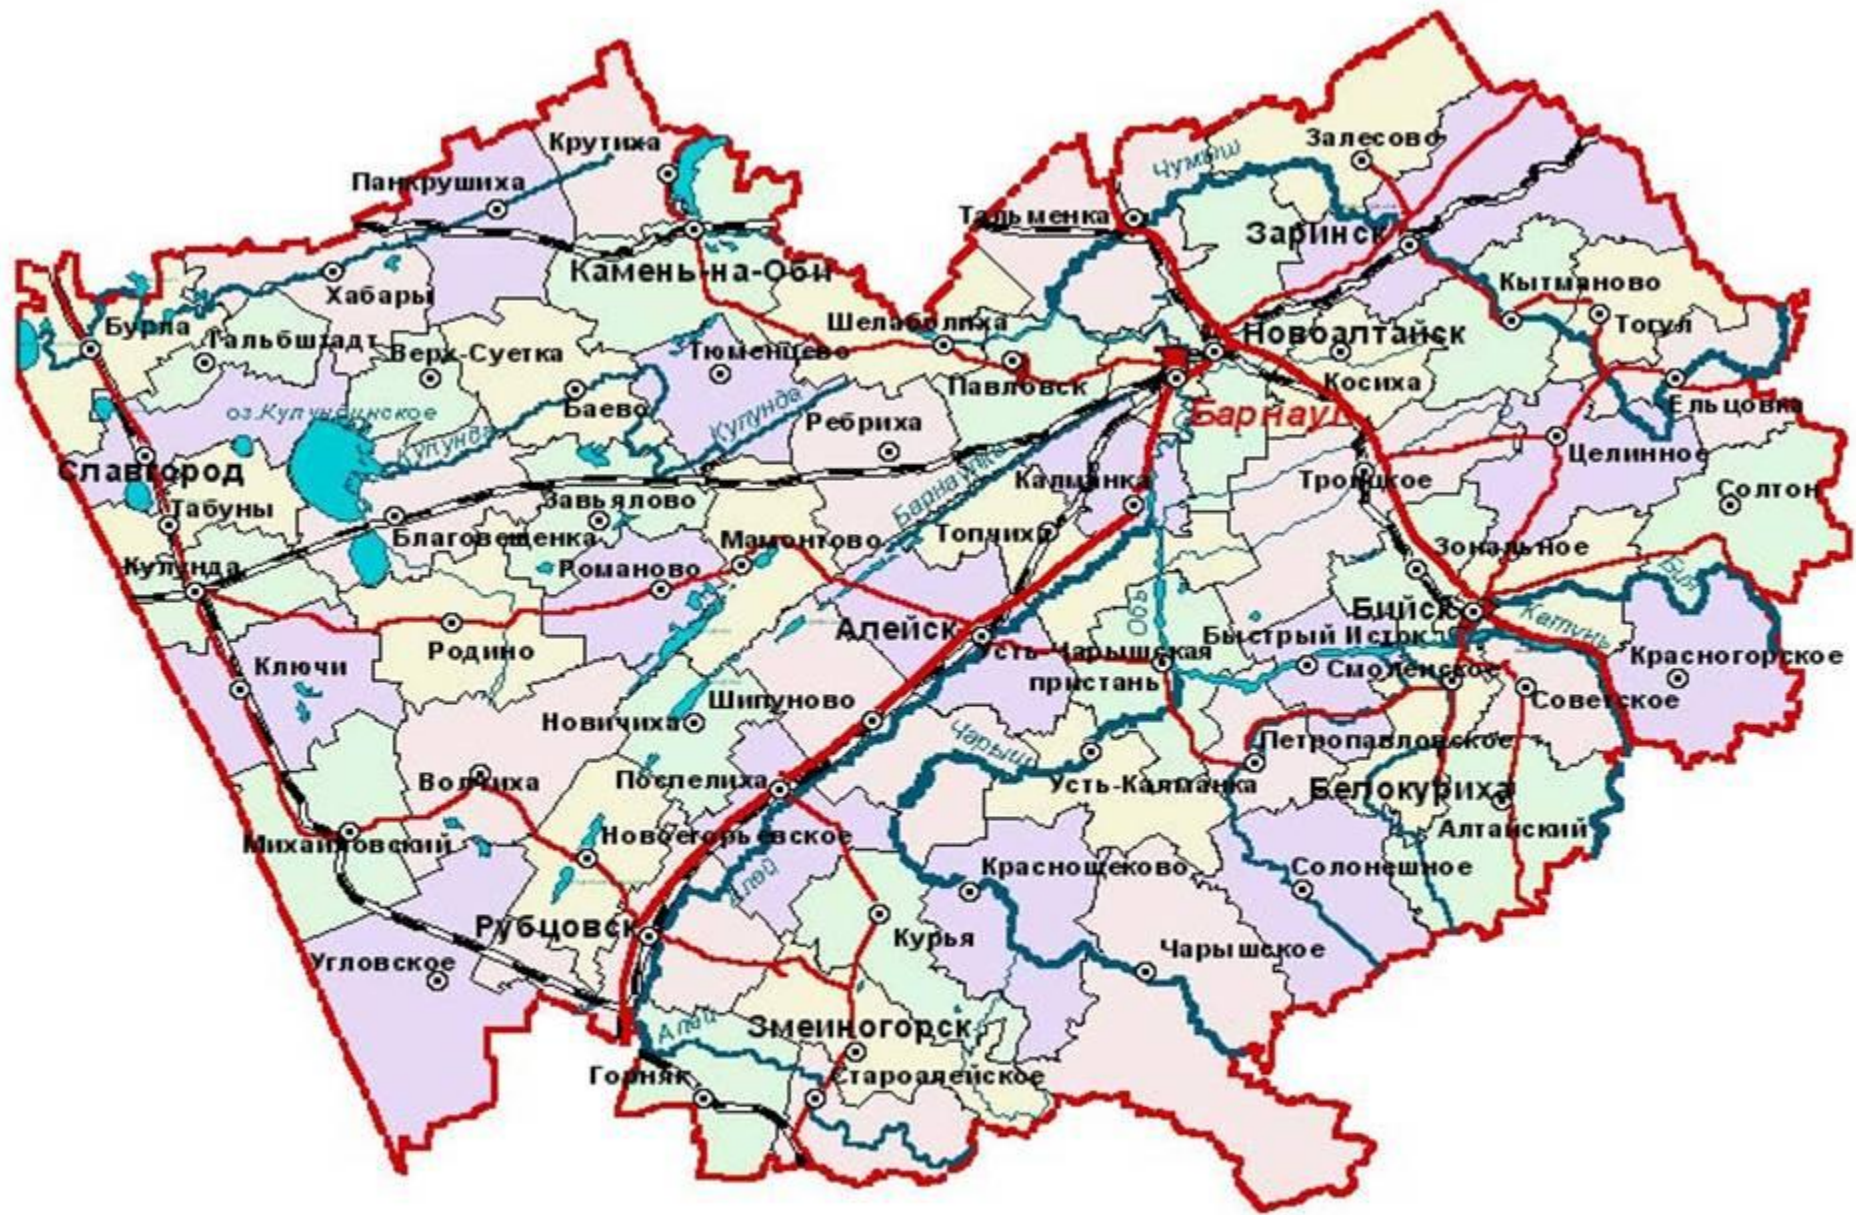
Крутиха
Залесово
Панкрушиха
Чумыш
Тальменка
Заринск
Камень-на-Оби
Хабары
Кытманово
Бурла
Тальменка
Тальбштадт
Шелаболиха
Новоалтайск
Тогул
Верх-Суетка
Тюменцево
Павловск
Косиха
Баево
Ельцовка
оз.Кулундинское
Кулунда
Кулунда
Ребриха
Барнаул
Целинное
Славгород
Калманка
Троицкое
Солтон
Табуны
Завьялово
Барнаулка
Благовещенка
Мамонтово
Топчиха
Зональное
Кулунда
Романово
Бийск
Обь
Бия
Алейск
Быстрый Исток
Катунь
Родино
Усть-Чарышская пристань
Смоленское
Красногорское
Ключи
Шипуново
Советское
Новичиха
Петропавловское
Чарыш
Волчиха
Поспелиха
Усть-Калманка
Белокуриха
Михайловский
Новоегорьевское
Алтайский
Алей
Красногорское
Солонешное
Рубцовск
Курья
Чарышское
Угловское
Змеиногорск
Алей
Горняк
Староалейское